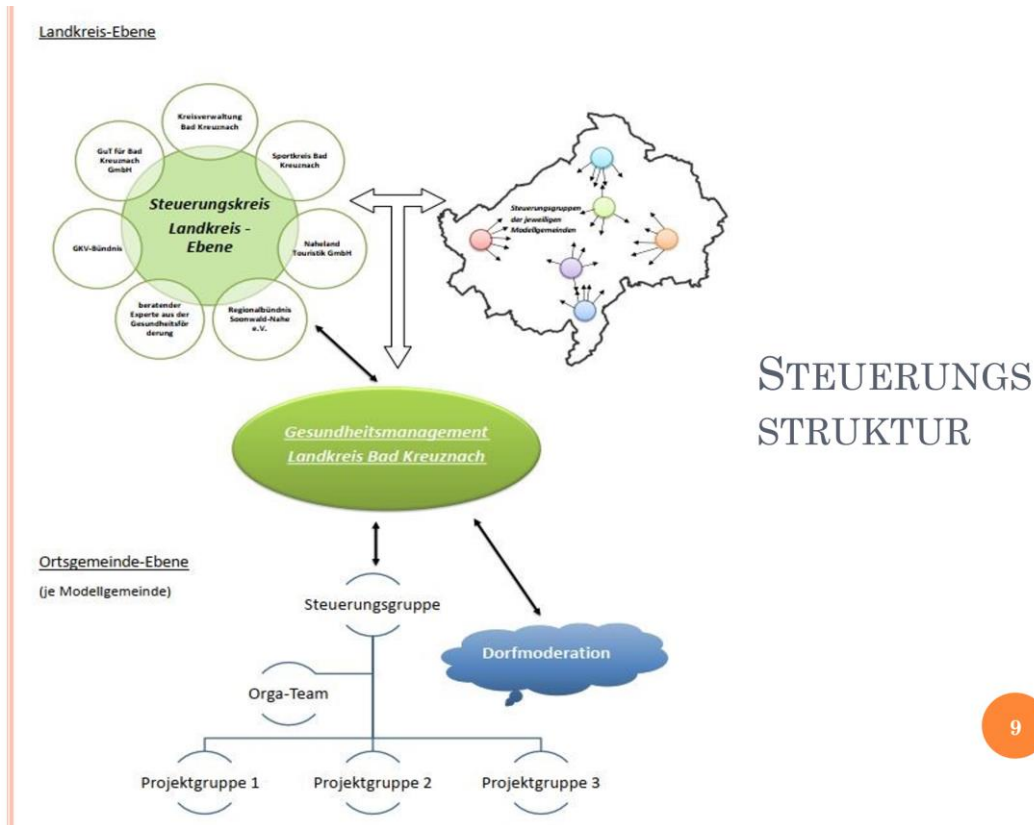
Landkreis-Ebene

Kreisverwaltung Bad Kreuznach

Sportkreis Bad Kreuznach

Naheland Touristik GmbH

Regionalbündnis Soonwald-Nahe e.V.

beratender Experte aus der Gesundheitsförderung

GKV-Bündnis

GuT für Bad Kreuznach GmbH

Steuerungskreis Landkreis - Ebene

Steuerungsgruppen der jeweiligen Modellgemeinden

STEUERUNGS STRUKTUR

Gesundheitsmanagement Landkreis Bad Kreuznach

Ortsgemeinde-Ebene

(je Modellgemeinde)

Steuerungsgruppe

Dorfmoderation

Orga-Team

Projektgruppe 1

Projektgruppe 2

Projektgruppe 3

9